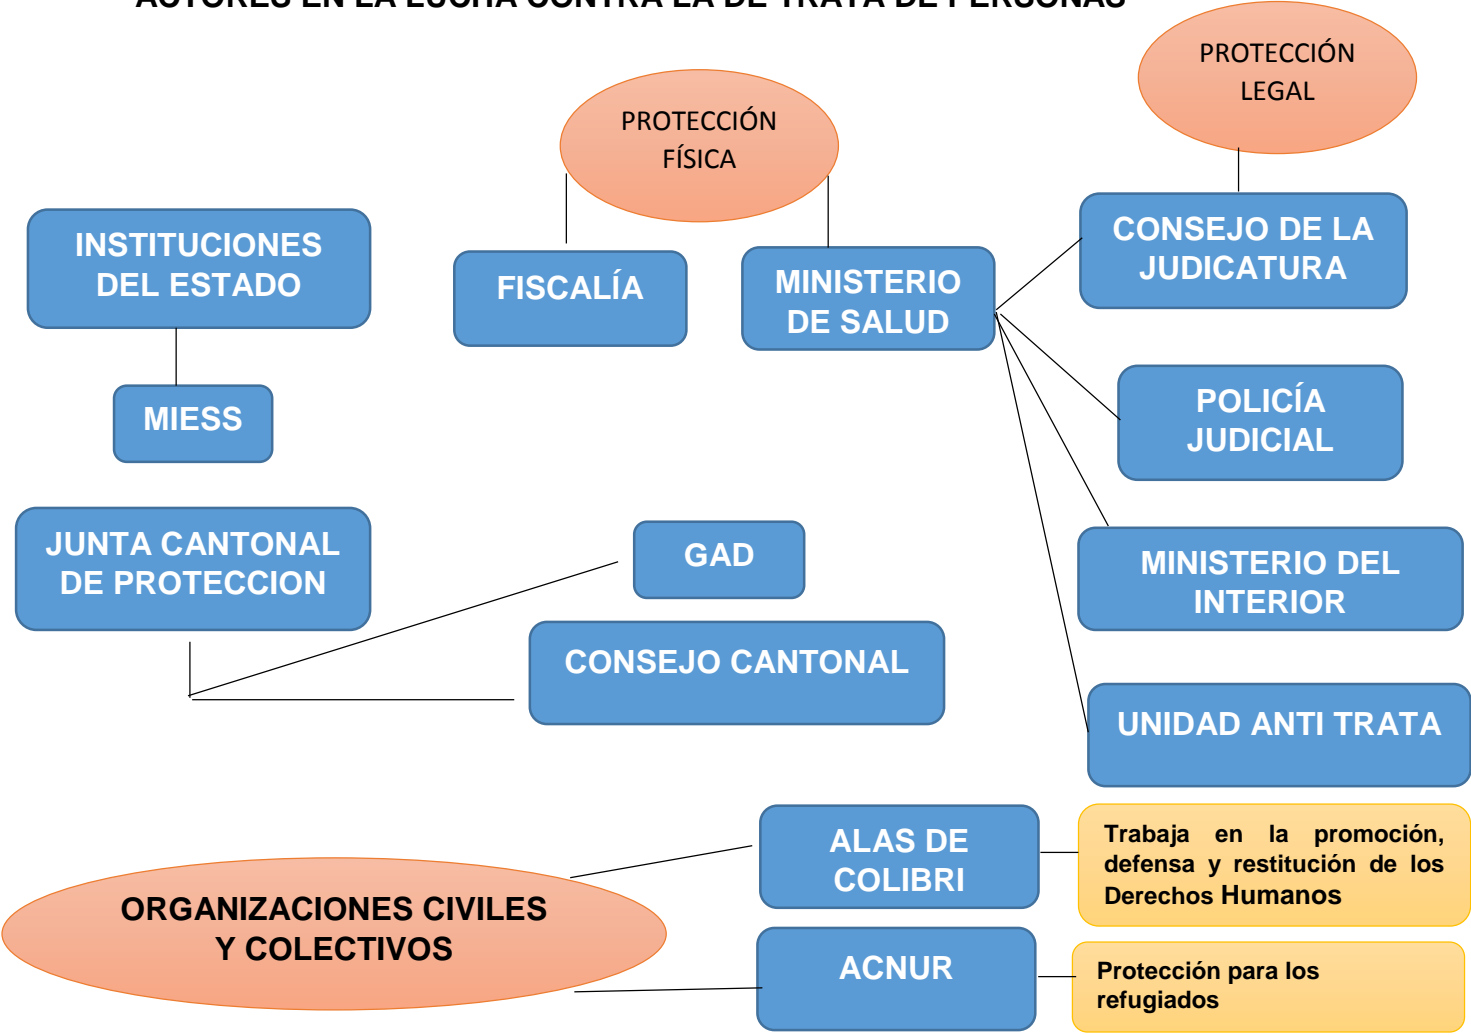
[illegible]

PROTECCIÓN LEGAL

PROTECCIÓN FÍSICA

INSTITUCIONES DEL ESTADO

FISCALÍA

MINISTERIO DE SALUD

CONSEJO DE LA JUDICATURA

MIESS

POLICÍA JUDICIAL

JUNTA CANTONAL DE PROTECCION

GAD

MINISTERIO DEL INTERIOR

CONSEJO CANTONAL

UNIDAD ANTI TRATA

ALAS DE COLIBRI

Trabaja en la promoción, defensa y restitución de los Derechos Humanos

ORGANIZACIONES CIVILES Y COLECTIVOS

ACNUR

Protección para los refugiados